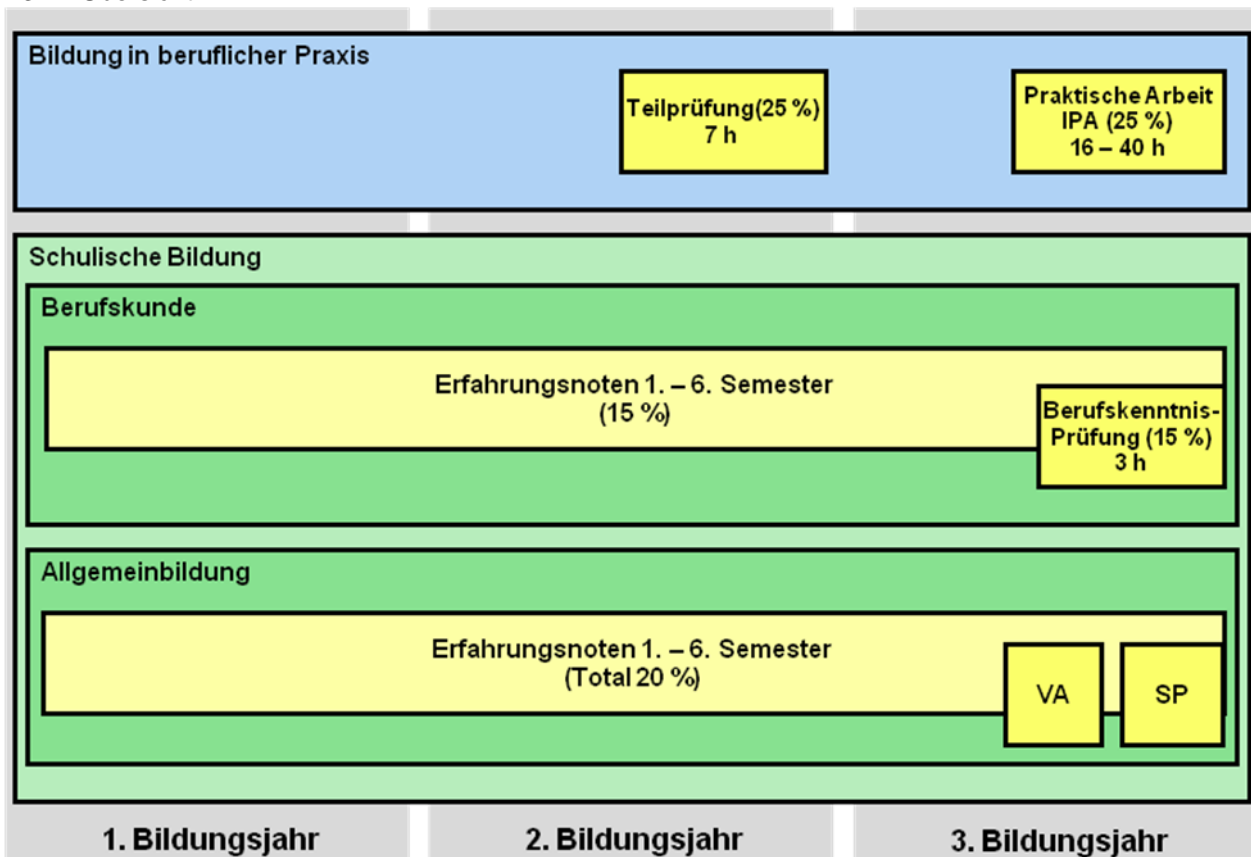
Bildung in beruflicher Praxis

Teilprüfung(25 %)
7 h

Praktische Arbeit
IPA (25 %)
16 – 40 h

Schulische Bildung

Berufskunde

Erfahrungsnoten 1. – 6. Semester
(15 %)

Berufskenntnis-Prüfung (15 %)
3 h

Allgemeinbildung

Erfahrungsnoten 1. – 6. Semester
(Total 20 %)

VA

SP

1. Bildungsjahr

2. Bildungsjahr

3. Bildungsjahr